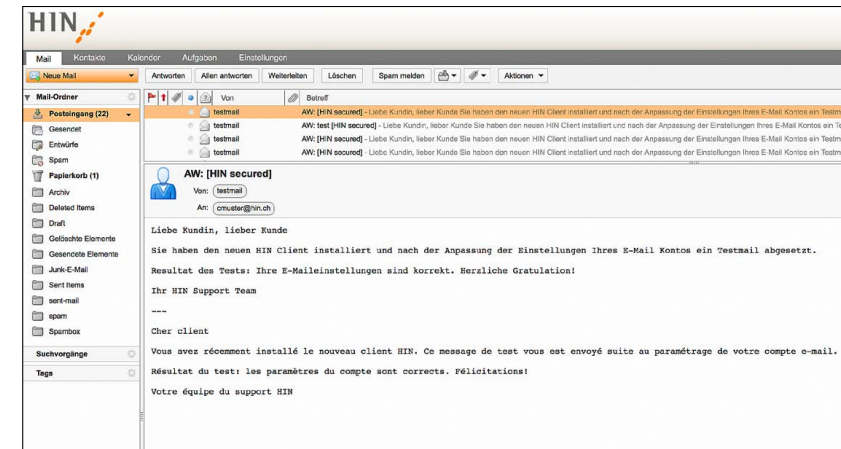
HIN

Mail Kontakte Kalender Aufgaben Einstellungen

Neue Mail

Antworten Allen antworten Weiterleiten Löschen Spam melden Aktionen

Mail-Ordner
Posteingang (22)
Gesendet
Entwürfe
Spam
Papierkorb (1)
Archiv
Deleted Items
Draft
Gelöschte Elemente
Gesendete Elemente
Junk-E-Mail
Sent Items
sent-mail
spam
Spambox

Suchvorgänge

Tags

Von Betreff

testmail AW: [HIN secured] - Liebe Kundin, lieber Kunde Sie haben den neuen HIN Client installiert und nach der Anpassung der Einstellungen Ihres E-Mail Kontos ein Testm
testmail AW: test [HIN secured] - Liebe Kundin, lieber Kunde Sie haben den neuen HIN Client installiert und nach der Anpassung der Einstellungen Ihres E-Mail Kontos ein Testm
testmail AW: [HIN secured] - Liebe Kundin, lieber Kunde Sie haben den neuen HIN Client installiert und nach der Anpassung der Einstellungen Ihres E-Mail Kontos ein Testm
testmail AW: [HIN secured] - Liebe Kundin, lieber Kunde Sie haben den neuen HIN Client installiert und nach der Anpassung der Einstellungen Ihres E-Mail Kontos ein Testm

AW: [HIN secured]
Von: testmail
An: cmuster@hin.ch

Liebe Kundin, lieber Kunde

Sie haben den neuen HIN Client installiert und nach der Anpassung der Einstellungen Ihres E-Mail Kontos ein Testmail abgesetzt.

Resultat des Tests: Ihre E-Maileinstellungen sind korrekt. Herzliche Gratulation!

Ihr HIN Support Team

---

Cher client

Vous avez récemment installé le nouveau client HIN. Ce message de test vous est envoyé suite au paramétrage de votre compte e-mail.

Résultat du test: les paramètres du compte sont corrects. Félicitations!

Votre équipe du support HIN